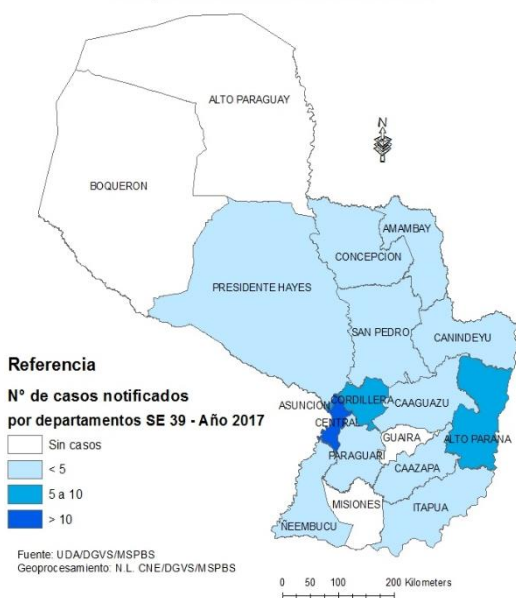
ALTO PARAGUAY

N

BOQUERON

AMAMBAY

CONCEPCION

PRESIDENTE HAYES

SAN PEDRO

CANINDEYU

Referencia

N° de casos notificados

por departamentos SE 39 - Año 2017

ASUNCION

CORDILLERA

CAAGUAZU

CENTRAL

GUAIRA

ALTO PARANA

PARAGUARI

CAAZAPA

MISIONES

ITAPUA

ÑEEMBUCU

Sin casos

< 5

5 a 10

> 10

Fuente: UDA/DGVS/MSPBS
Geoprocesamiento: N.L. CNE/DGVS/MSPBS

0 50 100 200 Kilometers